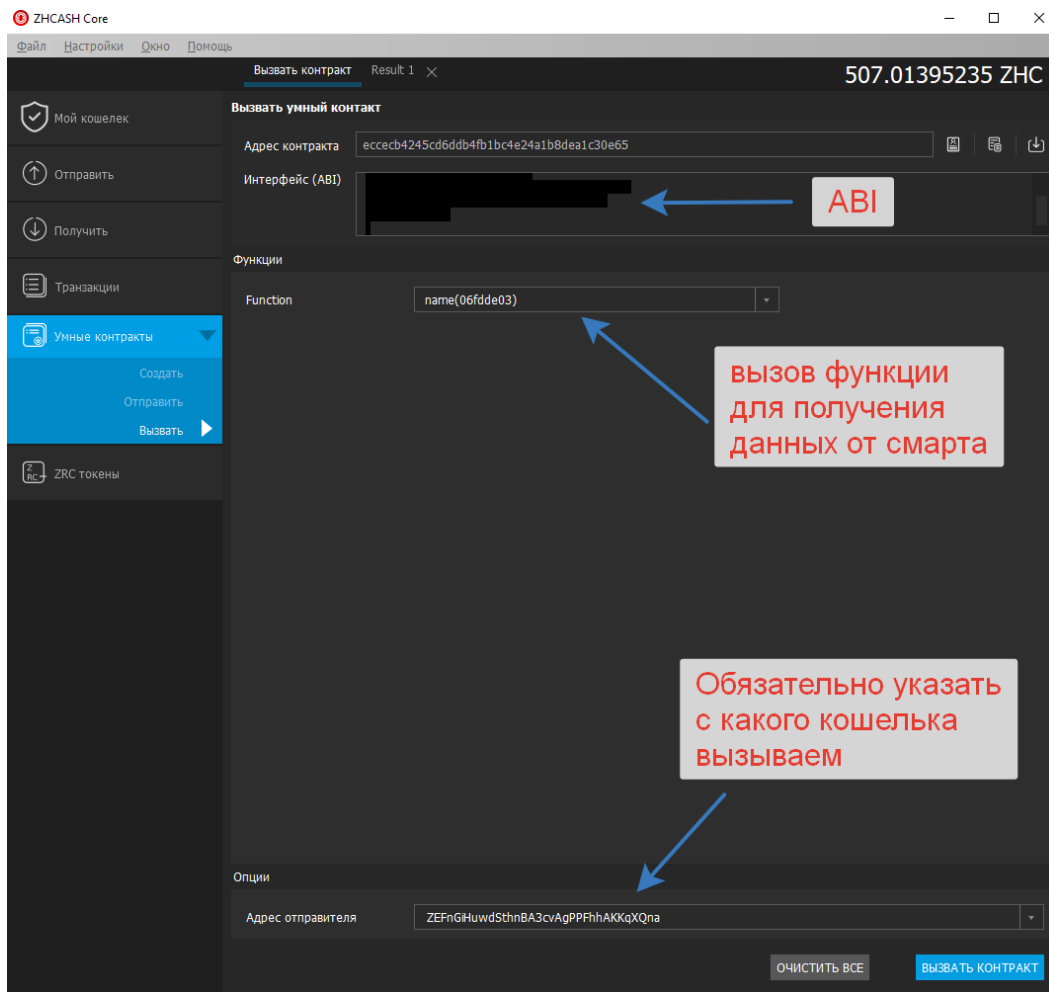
ZHCASH Core

Файл Настройки Окно Помощь

Вызвать контракт Result 1

507.01395235 ZHC

Мой кошелек

Отправить

Получить

Транзакции

Умные контракты

Создать

Отправить

Вызвать

ZRC токены

Вызвать умный контакт

Адрес контракта eccecb4245cd6ddb4fb1bc4e24a1b8dea1c30e65

Интерфейс (ABI)

ABI

Функции

Function name(06fdde03)

вызов функции для получения данных от смарта

Обязательно указать с какого кошелька вызываем

Опции

Адрес отправителя ZEFnGiHuwdSthnBA3cvAgPPFhhAKKqXQna

ОЧИСТИТЬ ВСЕ

ВЫЗВАТЬ КОНТРАКТ